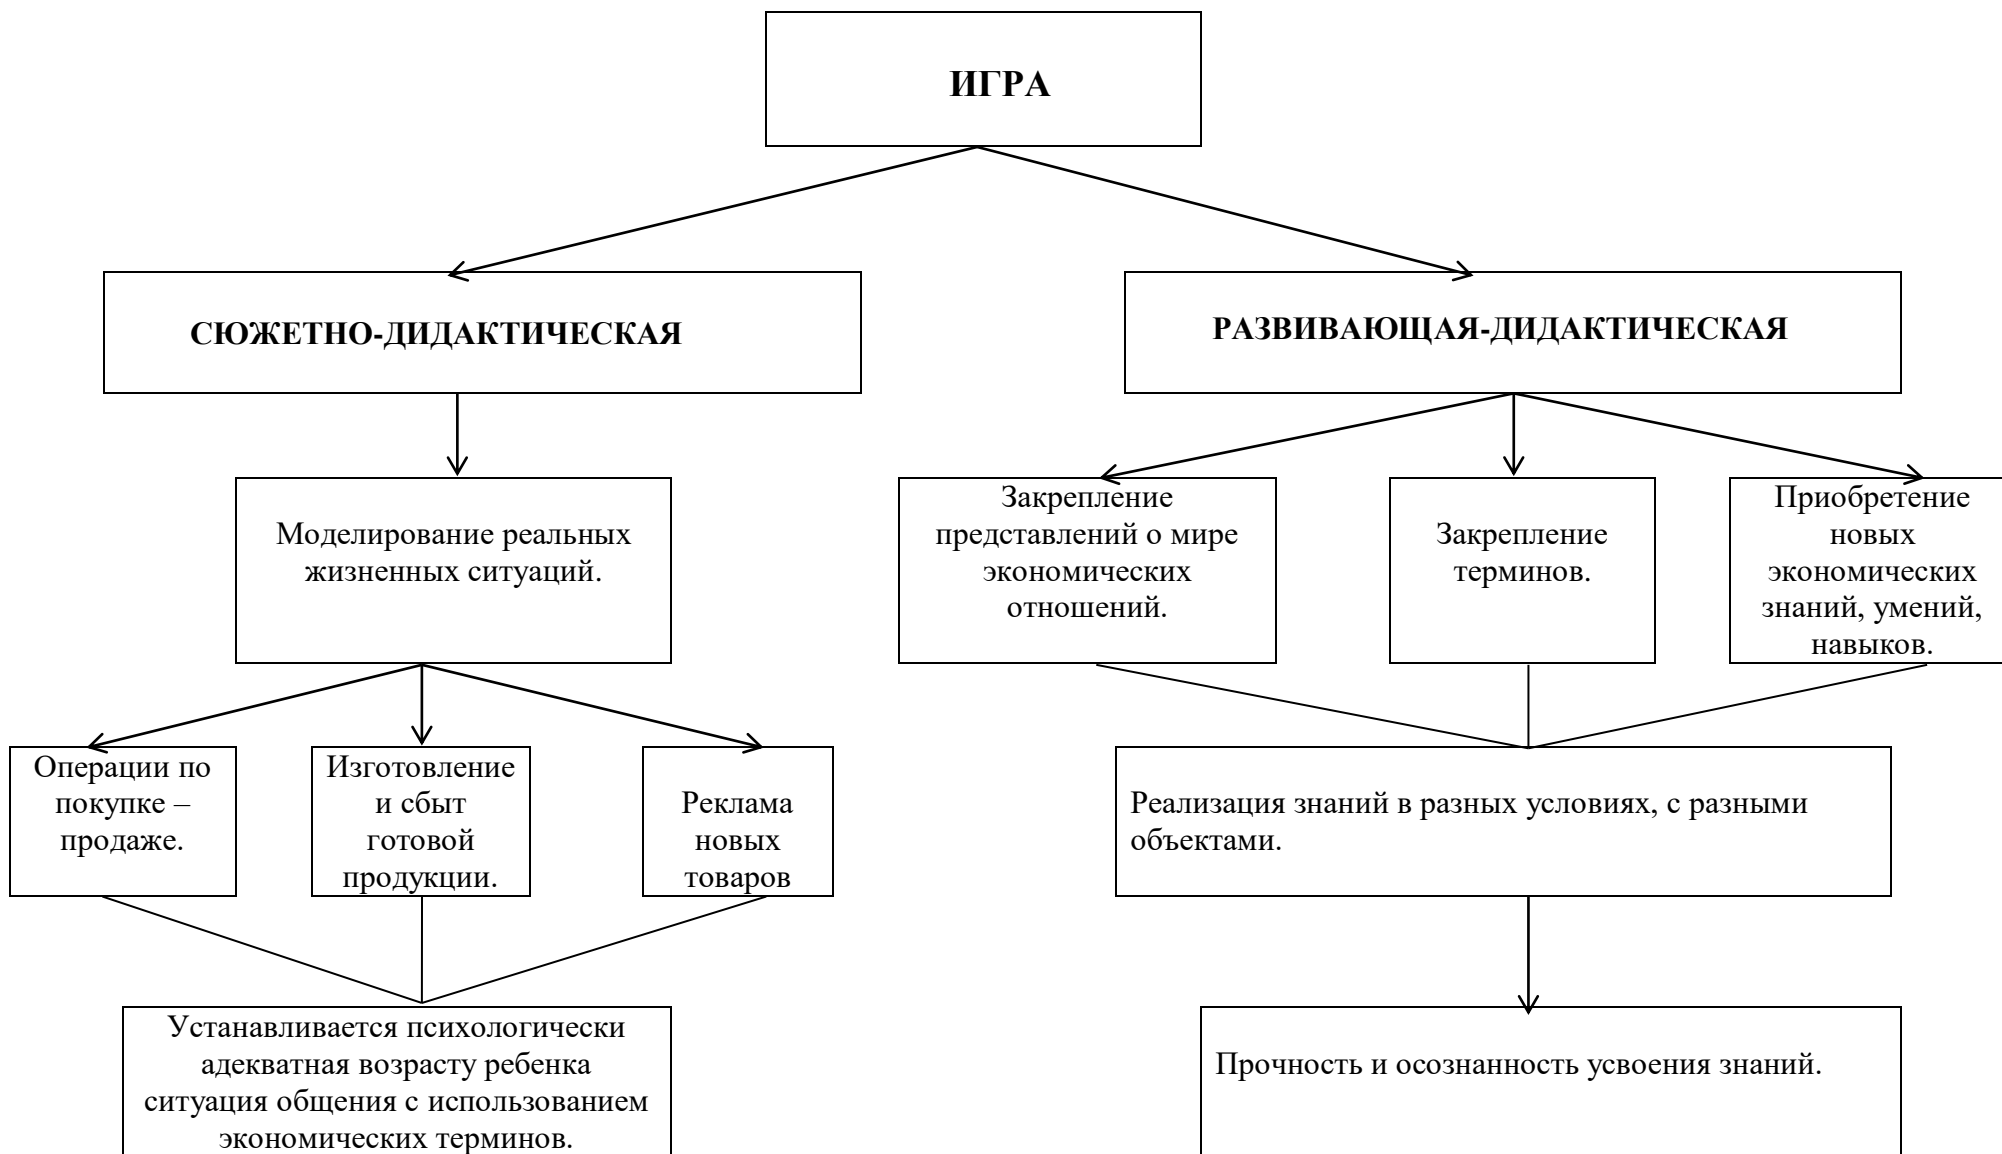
ИГРА

СЮЖЕТНО-ДИДАКТИЧЕСКАЯ

РАЗВИВАЮЩАЯ-ДИДАКТИЧЕСКАЯ

Моделирование реальных жизненных ситуаций.

Операции по покупке – продаже.

Изготовление и сбыт готовой продукции.

Реклама новых товаров

Устанавливается психологически адекватная возрасту ребенка ситуация общения с использованием экономических терминов.

Закрепление представлений о мире экономических отношений.

Закрепление терминов.

Приобретение новых экономических знаний, умений, навыков.

Реализация знаний в разных условиях, с разными объектами.

Прочность и осознанность усвоения знаний.